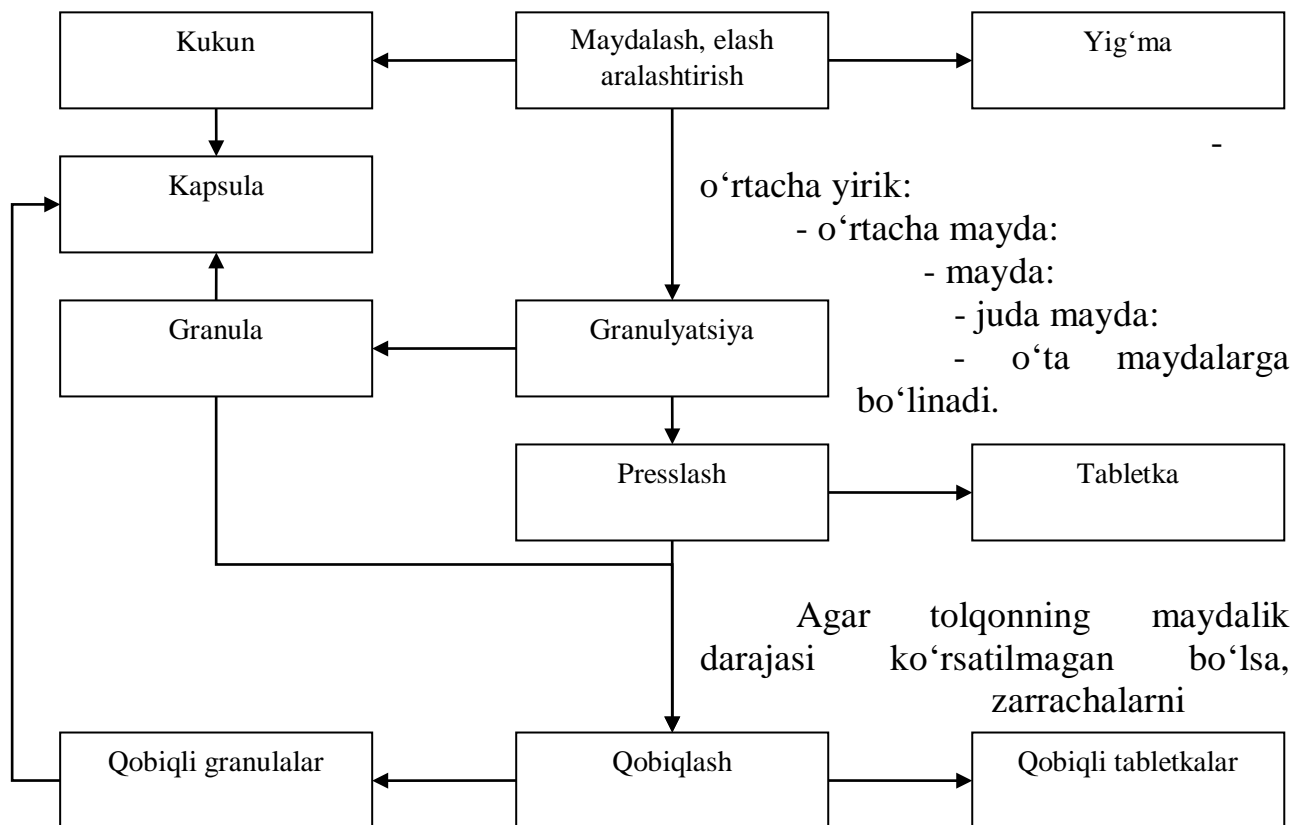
Kukun

Maydalash, elash aralashtirish

Yig‘ma

-

Kapsula

o‘rtacha yirik:
- o‘rtacha mayda:
- mayda:
- juda mayda:
- o‘ta maydalarga bo‘linadi.

Granula

Granulyatsiya

Presslash

Tabletka

Agar tolqonning maydalik darajasi ko‘rsatilmagan bo‘lsa, zarrachalarni

Qobiqli granulalar

Qobiqlash

Qobiqli tabletkalar